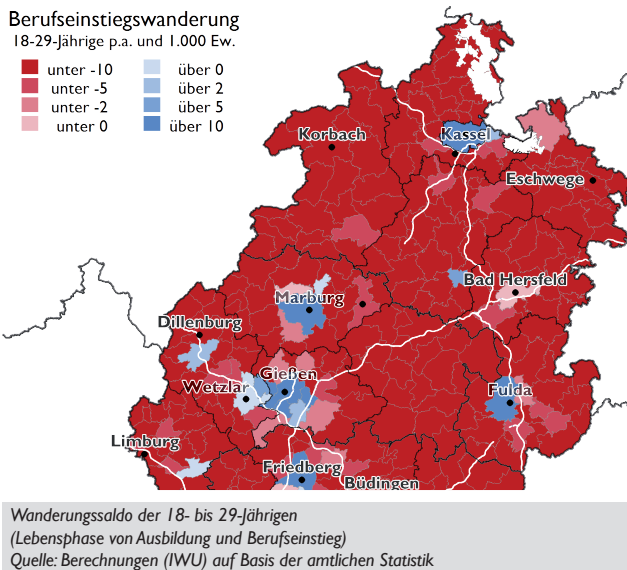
Berufseinstiegswanderung
18-29-Jährige p.a. und 1.000 Ew.

unter -10
unter -5
unter -2
unter 0
über 0
über 2
über 5
über 10

Korbach
Kassel
Eschwege
Bad Hersfeld
Marburg
Dillenburg
Gießen
Wetzlar
Fulda
Limburg
Friedberg
Büdingen

Wanderungssaldo der 18- bis 29-Jährigen
(Lebensphase von Ausbildung und Berufseinstieg)
Quelle: Berechnungen (IWU) auf Basis der amtlichen Statistik